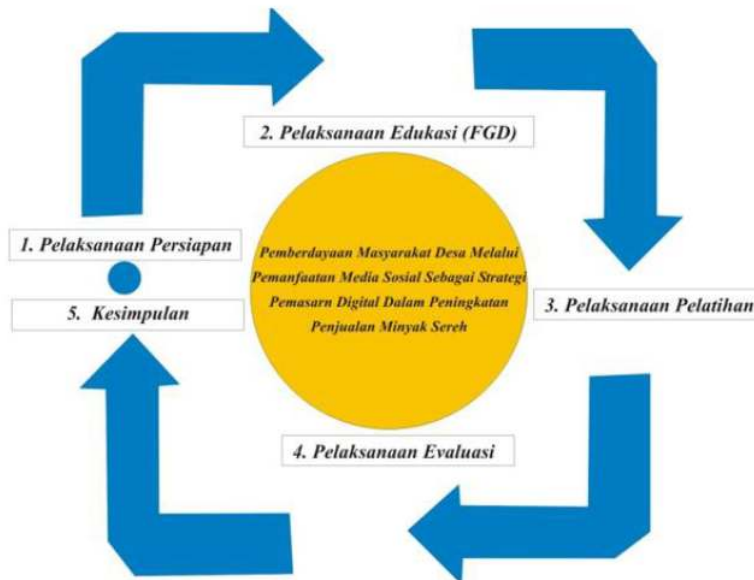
2. Pelaksanaan Edukasi (FGD)

1. Pelaksanaan Persiapan

5. Kesimpulan

Pemberdayaan Masyarakat Desa Melalui Pemanfaatan Media Sosial Sebagai Strategi Pemasarn Digital Dalam Peningkatan Penjualan Minyak Sereh

3. Pelaksanaan Pelatihan

4. Pelaksanaan Evaluasi